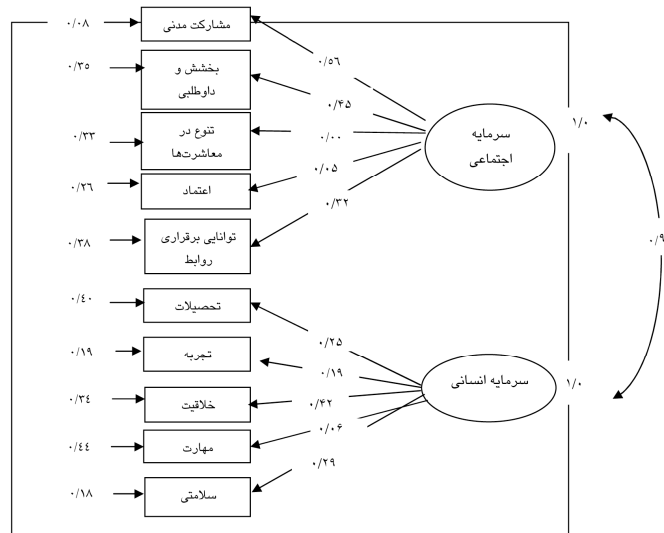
۰/۰۸
مشارکت مدنی
۰/۳۵
بخشش و داوطلبی
۰/۳۳
تنوع در معاشرت‌ها
۰/۲۶
اعتماد
۰/۳۸
توانایی برقراری روابط
۰/۵۶
۰/۴۵
۰/۰۰
۰/۰۵
۰/۳۲
سرمایه اجتماعی
۱/۰
۰/۹
۰/۴۰
تحصیلات
۰/۱۹
تجربه
۰/۳۴
خلاقیت
۰/۴۴
مهارت
۰/۱۸
سلامتی
۰/۲۵
۰/۱۹
۰/۴۲
۰/۰۶
۰/۲۹
سرمایه انسانی
۱/۰